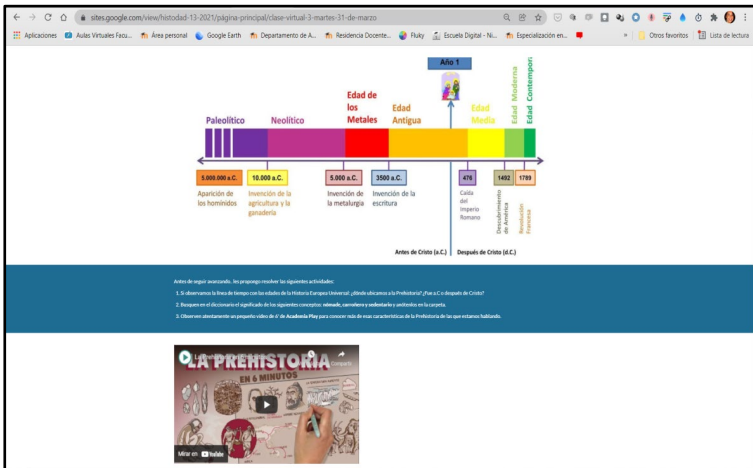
sites.google.com/view/histodad-13-2021/página-principal/clase-virtual-3-martes-31-de-marzo

Aplicaciones | Aulas Virtuales Facu... | Área personal | Google Earth | Departamento de A... | Residencia Docente... | Fluky | Escuela Digital - Ni... | Especialización en... | Otros favoritos | Lista de lectura

Año 1

Paleolítico | Neolítico | Edad de los Metales | Edad Antigua | Edad Media | Edad Moderna | Edad Contemporánea

5.000.000 a.C. Aparición de los homínidos

10.000 a.C. Invención de la agricultura y la ganadería

5.000 a.C. Invención de la metalurgia

3500 a.C. Invención de la escritura

476 Caída del Imperio Romano

1492 Descubrimiento de América

1789 Revolución Francesa

Antes de Cristo (a.C.) | Después de Cristo (d.C.)

Antes de seguir avanzando, les propongo resolver las siguientes actividades:

1. Si observamos la línea de tiempo con las edades de la Historia Europea Universal. ¿Dónde ubicamos a la Prehistoria? ¿Fue a.C o después de Cristo?

2. Busquen en el diccionario el significado de los siguientes conceptos: nómade, carroñero y sedentario y anótenlo en la carpeta.

3. Observen atentamente un pequeño video de A° de Academia Play para conocer más de esas características de la Prehistoria de las que estamos hablando.

La Prehistoria en 6 minutos

Compartir

LA PREHISTORIA EN 6 MINUTOS

Mirar en YouTube